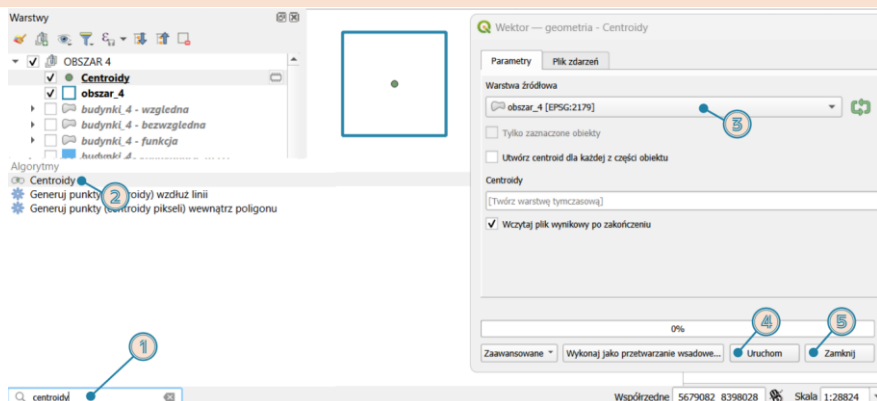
Warstwy
OBSZAR 4
Centroidy
obszar_4
budynki_4 - wzgledna
budynki_4 - bezwzgledna
budynki_4 - funkcja
budynki_4 - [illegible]

Algorytmy
Centroidy
Generuj punkty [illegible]oidy) wzdłuż linii
Generuj punkty ([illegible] pikseli) wewnątrz poligonu

2

1

centroidy

Wektor — geometria - Centroidy
Parametry
Plik zdarzeń
Warstwa źródłowa
obszar_4 [EPSG:2179]
3
Tylko zaznaczone obiekty
Utwórz centroid dla każdej z części obiektu
Centroidy
[Twórz warstwę tymczasową]
Wczytaj plik wynikowy po zakończeniu
0%
4
5
Zaawansowane
Wykonaj jako przetwarzanie wsadowe...
Uruchom
Zamknij

Współrzędne 5679082 8398028
Skala 1:28824